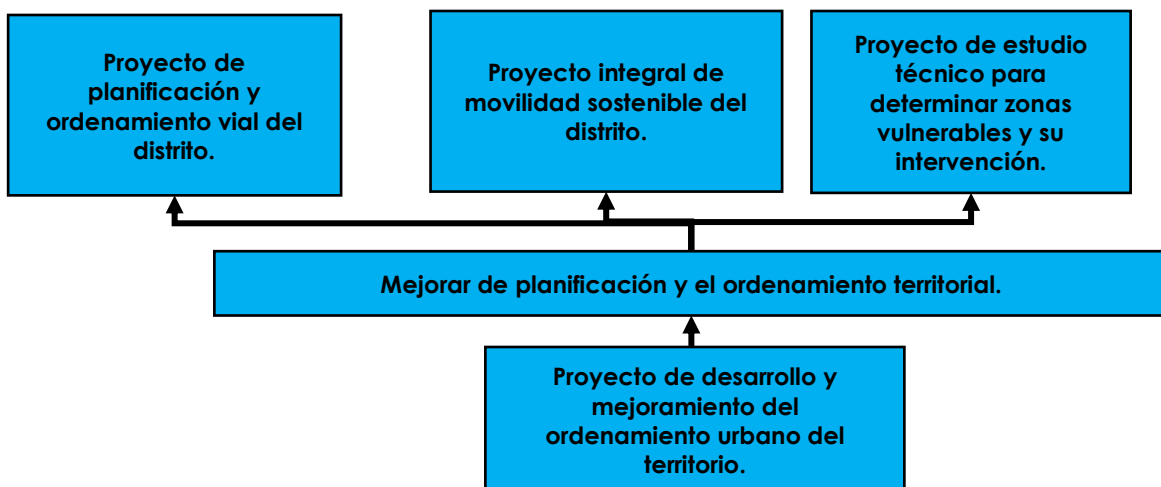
Proyecto de planificación y ordenamiento vial del distrito.

Proyecto integral de movilidad sostenible del distrito.

Proyecto de estudio técnico para determinar zonas vulnerables y su intervención.

Mejorar de planificación y el ordenamiento territorial.

Proyecto de desarrollo y mejoramiento del ordenamiento urbano del territorio.